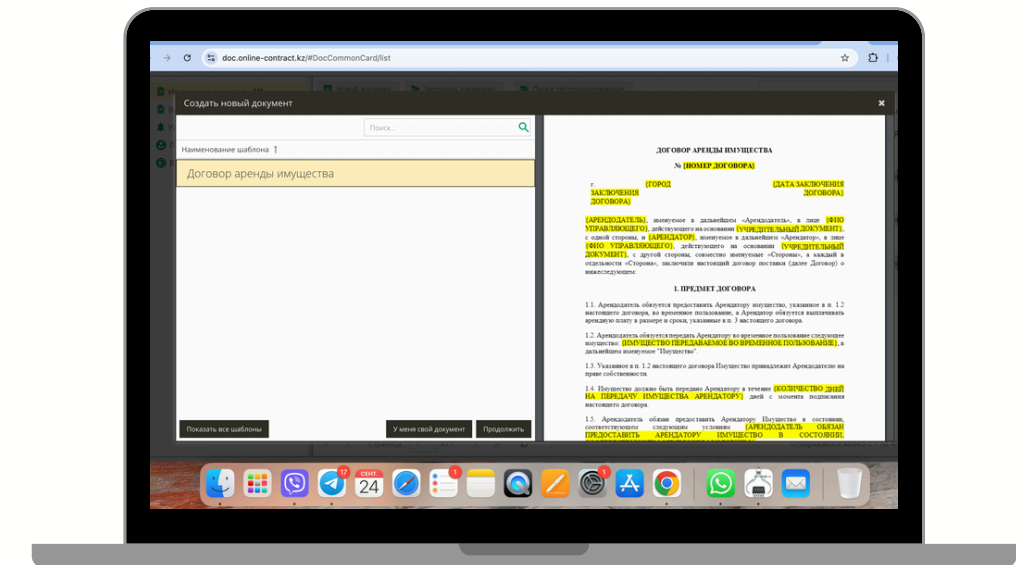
doc.online-contract.kz/#DocCommonCard/list

Создать новый документ

Поиск...

Наименование шаблона

Договор аренды имущества

Показать все шаблоны

У меня свой документ

Продолжить

ДОГОВОР АРЕНДЫ ИМУЩЕСТВА

№ [НОМЕР ДОГОВОРА]

г. [ГОРОД ЗАКЛЮЧЕНИЯ ДОГОВОРА] [ДАТА ЗАКЛЮЧЕНИЯ ДОГОВОРА]

[АРЕНДОДАТЕЛЬ], именуемое в дальнейшем «Арендодатель», в лице [ФИО УПРАВЛЯЮЩЕГО], действующего на основании [УЧРЕДИТЕЛЬНЫЙ ДОКУМЕНТ], с одной стороны, и [АРЕНДАТОР], именуемое в дальнейшем «Арендатор», в лице [ФИО УПРАВЛЯЮЩЕГО], действующего на основании [УЧРЕДИТЕЛЬНЫЙ ДОКУМЕНТ], с другой стороны, совместно именуемые «Стороны», а каждый в отдельности «Сторона», заключили настоящий договор поставки (далее Договор) о нижеследующем:

1. ПРЕДМЕТ ДОГОВОРА

1.1. Арендодатель обязуется предоставить Арендатору имущество, указанное в п. 1.2 настоящего договора, во временное пользование, а Арендатор обязуется выплачивать арендную плату в размере и сроки, указанные в п. 3 настоящего договора.

1.2. Арендодатель обязуется передать Арендатору во временное пользование следующее имущество: [ИМУЩЕСТВО ПЕРЕДАВАЕМОЕ ВО ВРЕМЕННОЕ ПОЛЬЗОВАНИЕ], в дальнейшем именуемое "Имущество".

1.3. Указанное в п. 1.2 настоящего договора Имущество принадлежит Арендодателю на праве собственности.

1.4. Имущество должно быть передано Арендатору в течение [КОЛИЧЕСТВО ДНЕЙ НА ПЕРЕДАЧУ ИМУЩЕСТВА АРЕНДАТОРУ] дней с момента подписания настоящего договора.

1.5. Арендодатель обязан предоставить Арендатору Имущество в состоянии, соответствующем следующим условиям [АРЕНДОДАТЕЛЬ ОБЯЗАН ПРЕДОСТАВИТЬ АРЕНДАТОРУ ИМУЩЕСТВО В СОСТОЯНИИ,

17
СЕНТ.
24
1
1